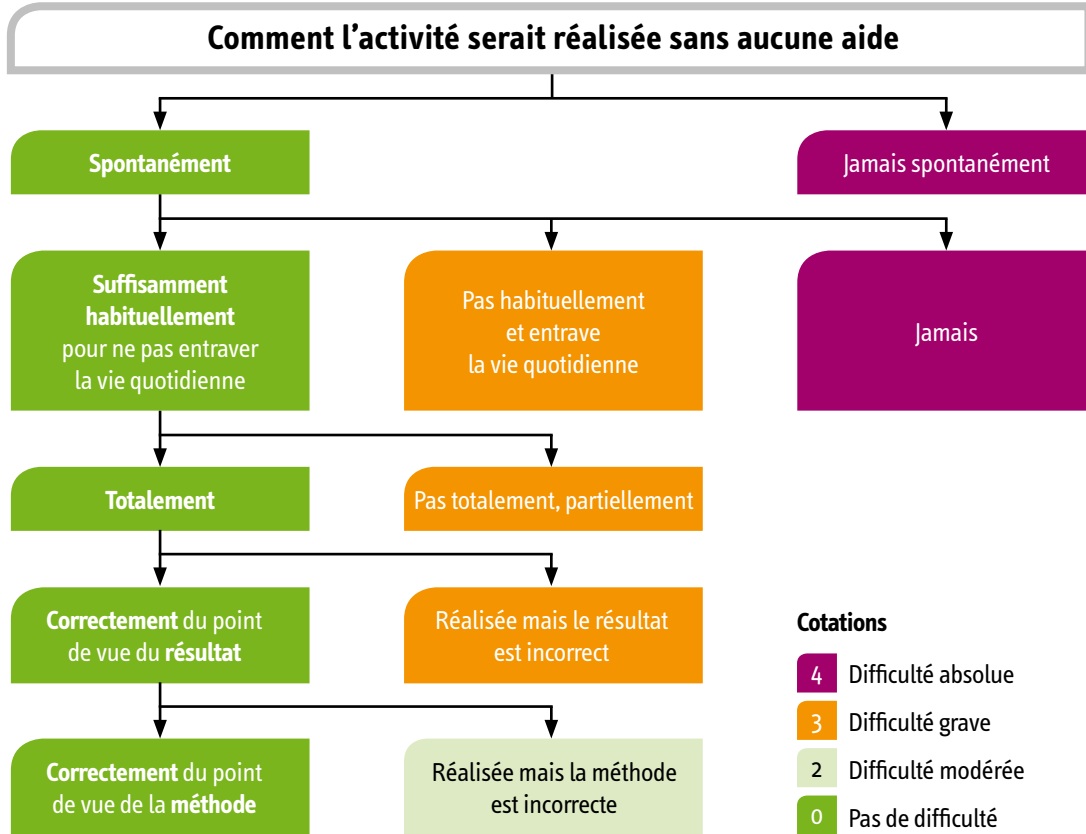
Comment l’activité serait réalisée sans aucune aide

Spontanément

Jamais spontanément

Suffisamment habituellement pour ne pas entraver la vie quotidienne

Pas habituellement et entrave la vie quotidienne

Jamais

Totalement

Pas totalement, partiellement

Correctement du point de vue du résultat

Réalisée mais le résultat est incorrect

Correctement du point de vue de la méthode

Réalisée mais la méthode est incorrecte

Cotations

4 Difficulté absolue

3 Difficulté grave

2 Difficulté modérée

0 Pas de difficulté